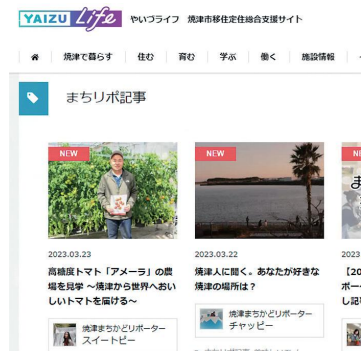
YAIZU Life やいづライフ 焼津市移住定住総合支援サイト

焼津で暮らす　住む　育む　学ぶ　働く　施設情報

まちリポ記事

NEW

2023.03.23

高糖度トマト「アメーラ」の農場を見学 ～焼津から世界へおいしいトマトを届ける～

焼津まちかどリポーター　スイートピー

NEW

2023.03.22

焼津人に聞く。あなたが好きな焼津の場所は？

焼津まちかどリポーター　チャッピー

NE

2023

【20
ポー
し記